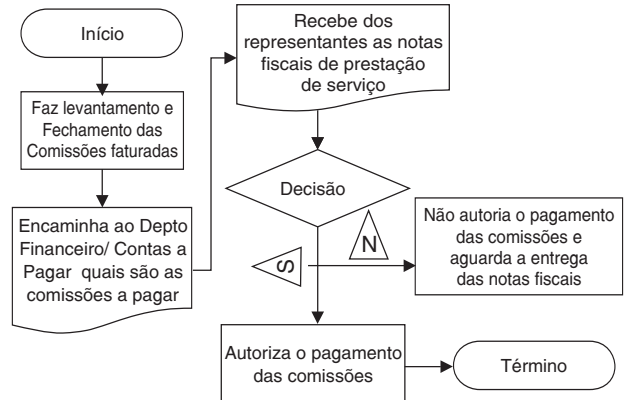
Início

Faz levantamento e Fechamento das Comissões faturadas

Encaminha ao Depto Financeiro/ Contas a Pagar quais são as comissões a pagar

Recebe dos representantes as notas fiscais de prestação de serviço

Decisão

N

S

Não autoria o pagamento das comissões e aguarda a entrega das notas fiscais

Autoriza o pagamento das comissões

Término